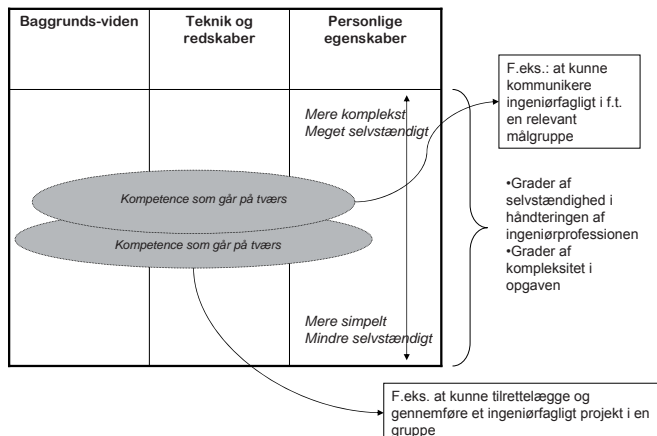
| Baggrunds-viden | Teknik og redskaber | Personlige egenskaber |
|---|---|---|

Mere komplekst
Meget selvstændigt

F.eks.: at kunne kommunikere ingeniørfagligt i f.t. en relevant målgruppe

Kompetence som går på tværs

Kompetence som går på tværs

•Grader af selvstændighed i håndteringen af ingeniørprofessionen
•Grader af kompleksitet i opgaven

Mere simpelt
Mindre selvstændigt

F.eks. at kunne tilrettelægge og gennemføre et ingeniørfagligt projekt i en gruppe